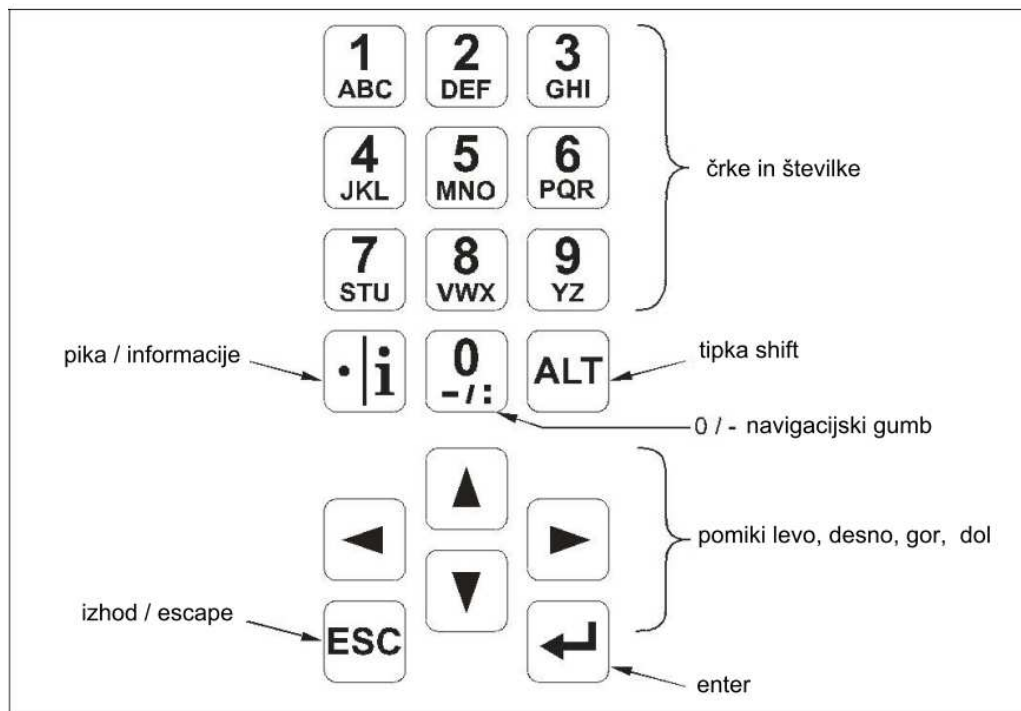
1 ABC
2 DEF
3 GHI
4 JKL
5 MNO
6 PQR
7 STU
8 VWX
9 YZ

črke in številke

pika / informacije
· | i
0 – / :
ALT
tipka shift

0 / - navigacijski gumb

▲
◄
►
▼

pomiki levo, desno, gor, dol

izhod / escape
ESC
↵
enter